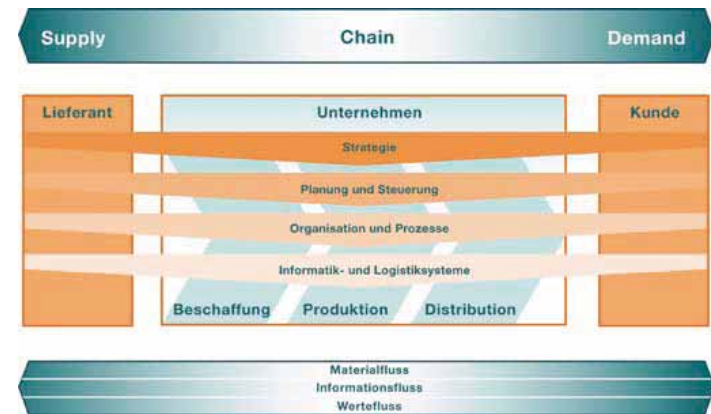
Supply
Chain
Demand

Lieferant
Unternehmen
Kunde

Strategie
Planung und Steuerung
Organisation und Prozesse
Informatik- und Logistiksysteme

Beschaffung
Produktion
Distribution

Materialfluss
Informationsfluss
Wertefluss